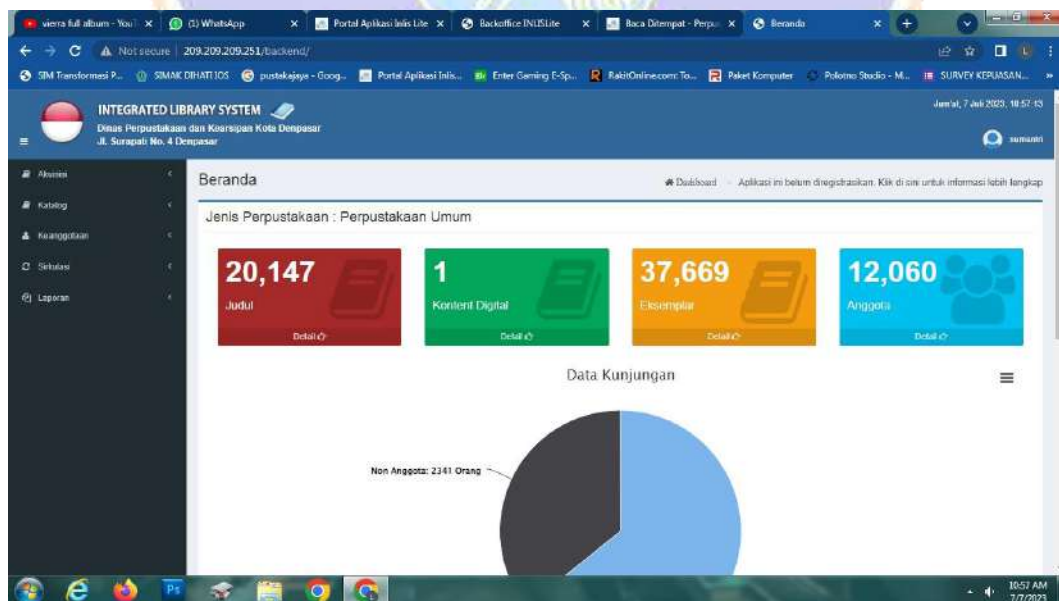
vierra full album - YouT × (1) WhatsApp × Portal Aplikasi Inlis Lite × Backoffice INLISLite × Baca Ditempat - Perpu × Beranda ×

Not secure | 209.209.209.251/backend/

SIM Transformasi P... SIMAK DIHATI IOS pustakajaya - Goog... Portal Aplikasi Inlis... Enter Gaming E-Sp... RakitOnline.com: To... Paket Komputer Polotno Studio - M... SURVEY KEPUASAN...

INTEGRATED LIBRARY SYSTEM
Dinas Perpustakaan dan Kearsipan Kota Denpasar
Jl. Surapati No. 4 Denpasar

Jum'at, 7 Juli 2023, 10:57:13

sumantri

Akuisisi
Katalog
Keanggotaan
Sirkulasi
Laporan

Beranda

Dashboard Aplikasi ini belum diregistrasikan. Klik di sini untuk informasi lebih lengkap

Jenis Perpustakaan : Perpustakaan Umum

20,147
Judul
Detail

1
Kontent Digital
Detail

37,669
Eksemplar
Detail

12,060
Anggota
Detail

Data Kunjungan

Non Anggota: 2341 Orang

10:57 AM
7/7/2023